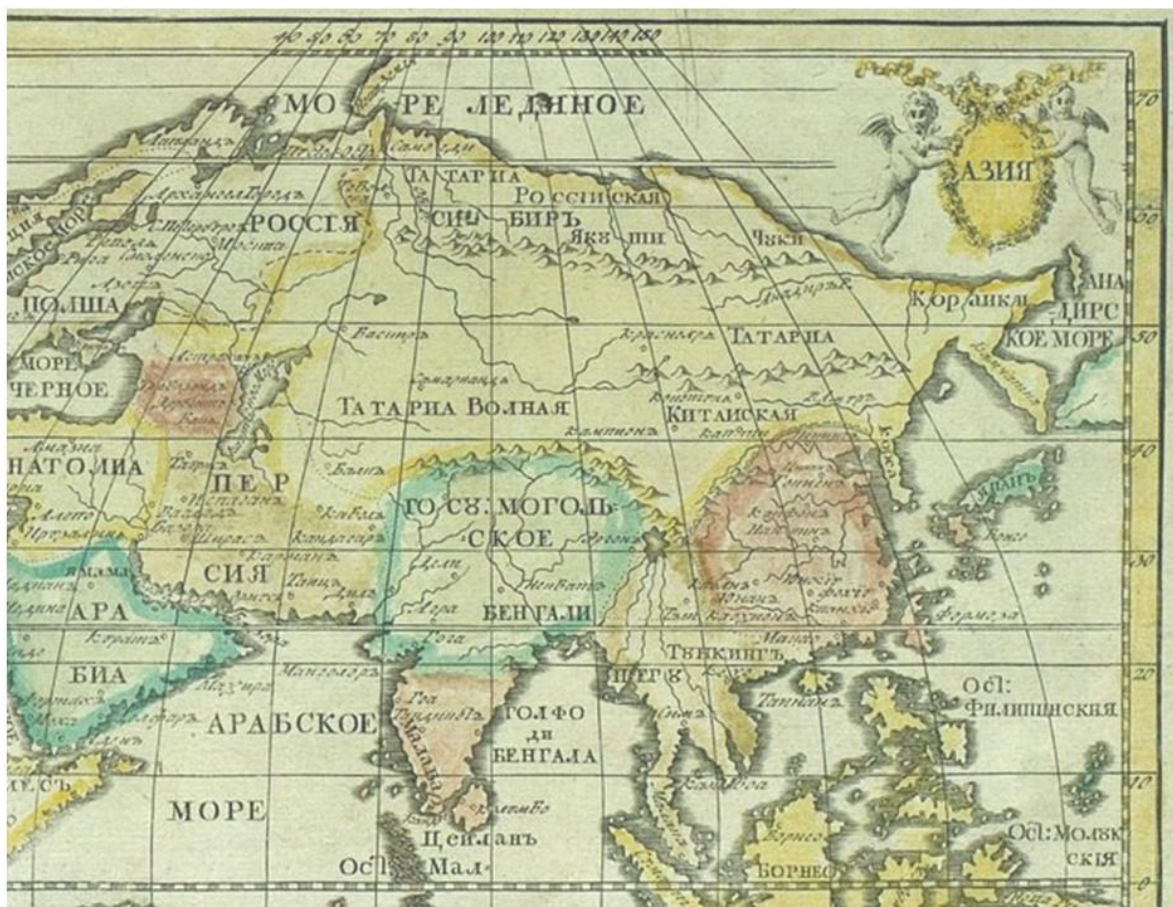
40 50 60 70 80 90 100 110 120 130 140 150

МО РЕ ЛЕДЯНОЕ

АЗИЯ

70
60
50
40
30
20
10

ТАТАРИЯ
РОССИЙСКАЯ
СИ БИРЪ
РОССIЯ
Архангельскъ
Якутски
Чюки
ПОЛША
МОРЕ ЧЕРНОЕ
Астрахань
ТАТАРИЯ
Васютъ
Красноярскъ
КОРЯКИ
ЯПОНСКОЕ МОРЕ
ТАТАРИЯ ВОЛНАЯ
КИТАИСКАЯ
НАТОЛИЯ
ПЕР
СИЯ
ГО СУ: МОГОЛЬ СКОЕ
Делли
Агра
БЕНГАЛИ
Японія
Формоза
АРА
БИА
АРАБСКОЕ
МОРЕ
Гоа
ГОЛФО ДИ БЕНГАЛА
ТОНКИНГЪ
ПЕГУ
Сиамъ
Ост: ФИЛИПИНСКИЯ
Цейланъ
Ост: Мал-
БОРНЕО
Ост: МОЛУКСКИЯ